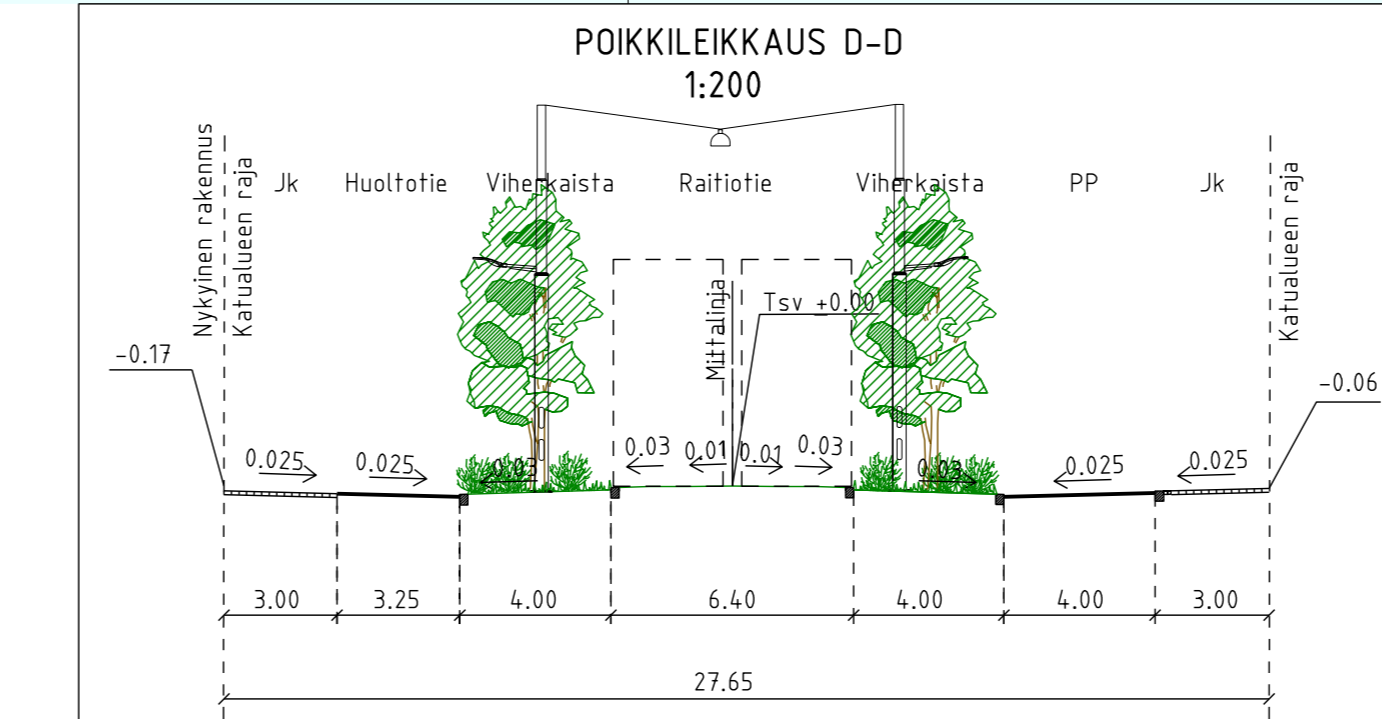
POIKKILEIKKAUS D-D
1:200

Nykyinen rakennus
Katualueen raja

Jk
Huoltotie
Viherkaista
Raitiotie
Viherkaista
PP
Jk

Katualueen raja

Mittalinja
Tsv +0.00

-0.17
-0.06

0.025
0.025
0.03
0.03
0.01
0.01
0.03
0.03
0.025
0.025

3.00
3.25
4.00
6.40
4.00
4.00
3.00

27.65